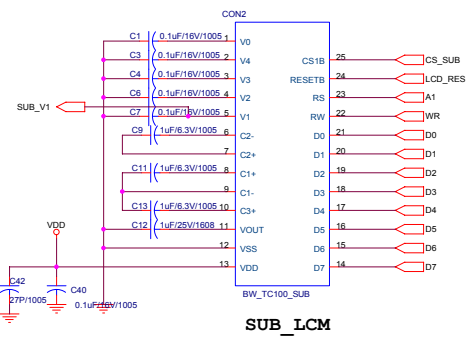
CON2

C1 0.1uF/16V/1005 1 V0
C3 0.1uF/16V/1005 2 V4
C4 0.1uF/16V/1005 3 V3
C6 0.1uF/16V/1005 4 V2
SUB_V1 C7 0.1uF/16V/1005 5 V1
C9 1uF/6.3V/1005 6 C2-
7 C2+
C11 1uF/6.3V/1005 8 C1+
9 C1-
C13 1uF/6.3V/1005 10 C3+
C12 1uF/25V/1608 11 VOUT
VDD 12 VSS
13 VDD
C42 27P/1005
C40 0.1uF/16V/1005

CS1B 25 CS_SUB
RESETB 24 LCD_RES
RS 23 A1
RW 22 WR
D0 21 D0
D1 20 D1
D2 19 D2
D3 18 D3
D4 17 D4
D5 16 D5
D6 15 D6
D7 14 D7

BW_TC100_SUB

SUB_LCM